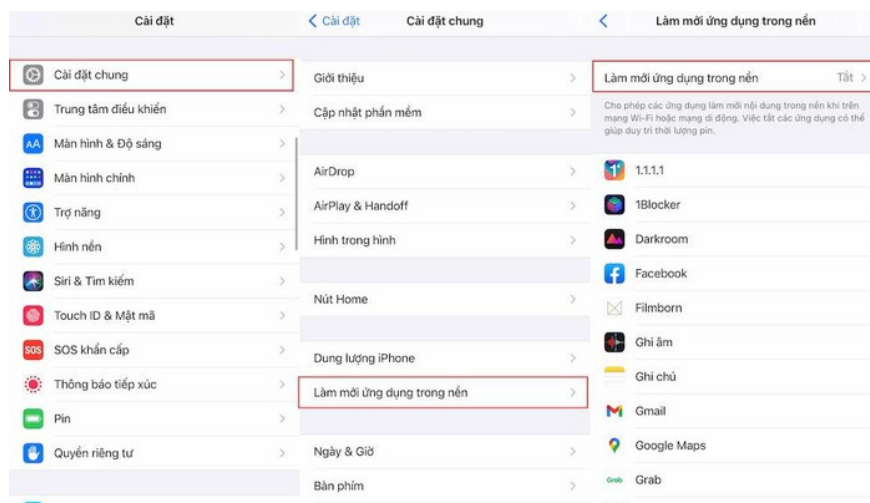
Cài đặt

Cài đặt chung
Trung tâm điều khiển
Màn hình & Độ sáng
Màn hình chính
Trợ năng
Hình nền
Siri & Tìm kiếm
Touch ID & Mật mã
SOS khẩn cấp
Thông báo tiếp xúc
Pin
Quyền riêng tư

< Cài đặt Cài đặt chung

Giới thiệu
Cập nhật phần mềm

AirDrop
AirPlay & Handoff
Hình trong hình

Nút Home

Dung lượng iPhone
Làm mới ứng dụng trong nền

Ngày & Giờ
Bàn phím

< Làm mới ứng dụng trong nền

Làm mới ứng dụng trong nền Tắt >

Cho phép các ứng dụng làm mới nội dung trong nền khi trên mạng Wi-Fi hoặc mạng di động. Việc tắt các ứng dụng có thể giúp duy trì thời lượng pin.

1.1.1.1
1Blocker
Darkroom
Facebook
Filmborn
Ghi âm
Ghi chú
Gmail
Google Maps
Grab Grab